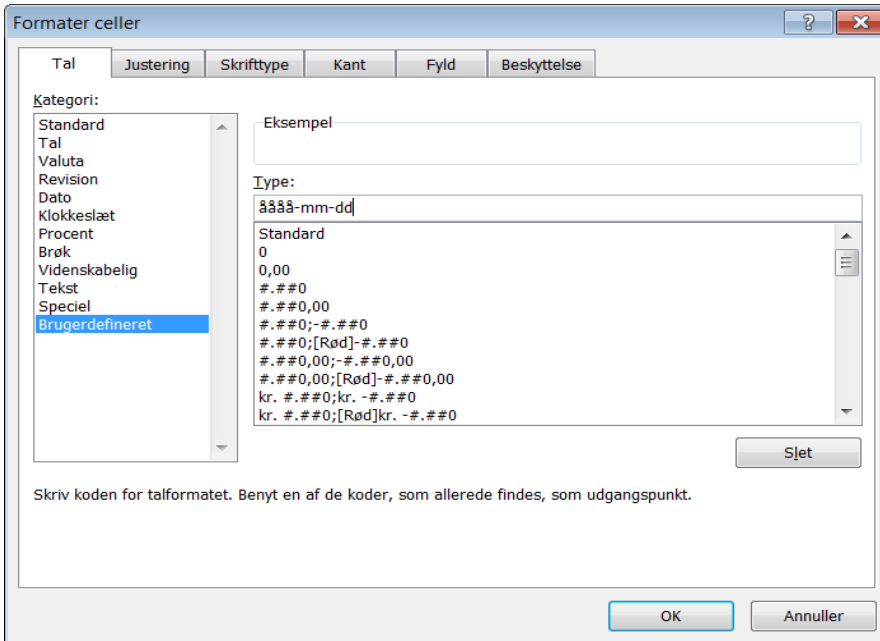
Formater celler

?

Tal
Justering
Skrifttype
Kant
Fyld
Beskyttelse

Kategori:

Standard
Tal
Valuta
Revision
Dato
Klokkeslæt
Procent
Brøk
Videnskabelig
Tekst
Speciel
Brugerdefineret

Eksempel

Type:

åååå-mm-dd

Standard
0
0,00
#.##0
#.##0,00
#.##0;-#.##0
#.##0;[Rød]-#.##0
#.##0,00;-#.##0,00
#.##0,00;[Rød]-#.##0,00
kr. #.##0;kr. -#.##0
kr. #.##0;[Rød]kr. -#.##0

Slet

Skriv koden for talformatet. Benyt en af de koder, som allerede findes, som udgangspunkt.

OK
Annuller